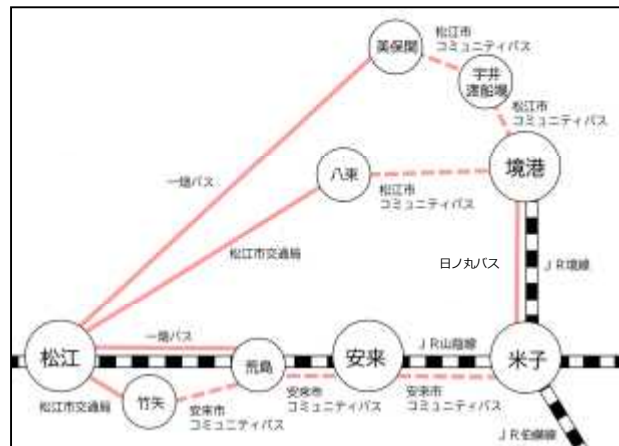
美保関
松江市
コミュニティバス
宇井
渡船場
松江市
コミュニティバス
八束
境港
一畑バス
松江市
コミュニティバス
松江市交通局
日ノ丸バス
ＪＲ境線
一畑バス
松江
荒島
安来
ＪＲ山陰線
米子
竹矢
安来市
コミュニティバス
安来市
コミュニティバス
松江市交通局
安来市
コミュニティバス
ＪＲ伯備線